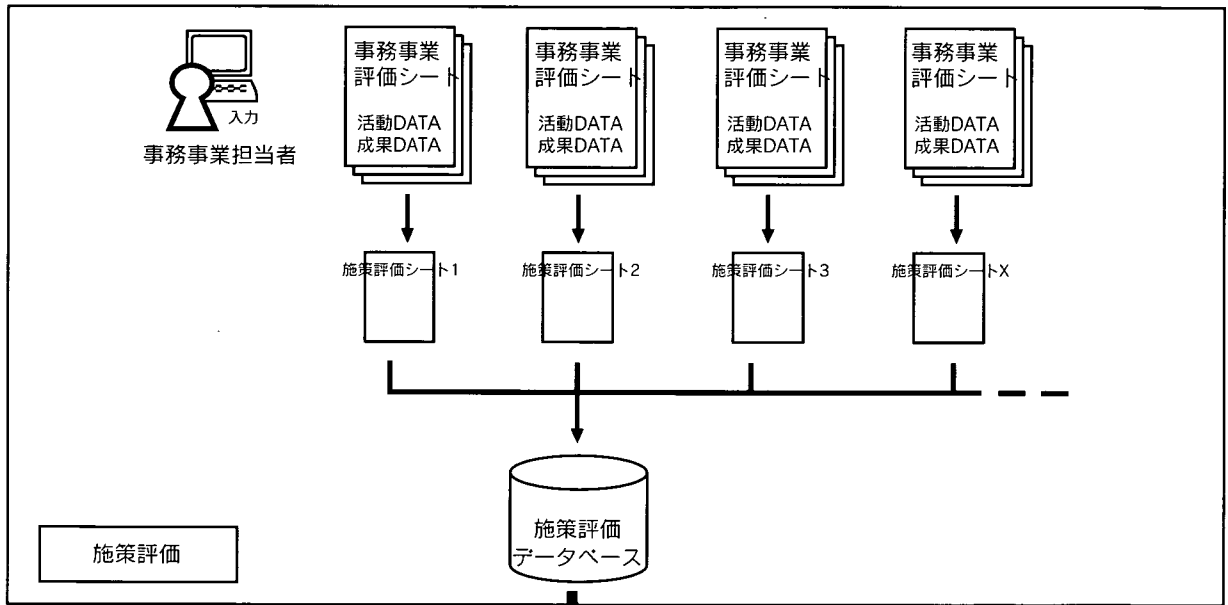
入力

事務事業担当者

事務事業
評価シート

活動DATA
成果DATA

事務事業
評価シート

活動DATA
成果DATA

事務事業
評価シート

活動DATA
成果DATA

事務事業
評価シート

活動DATA
成果DATA

施策評価シート1

施策評価シート2

施策評価シート3

施策評価シートX

施策評価
データベース

施策評価